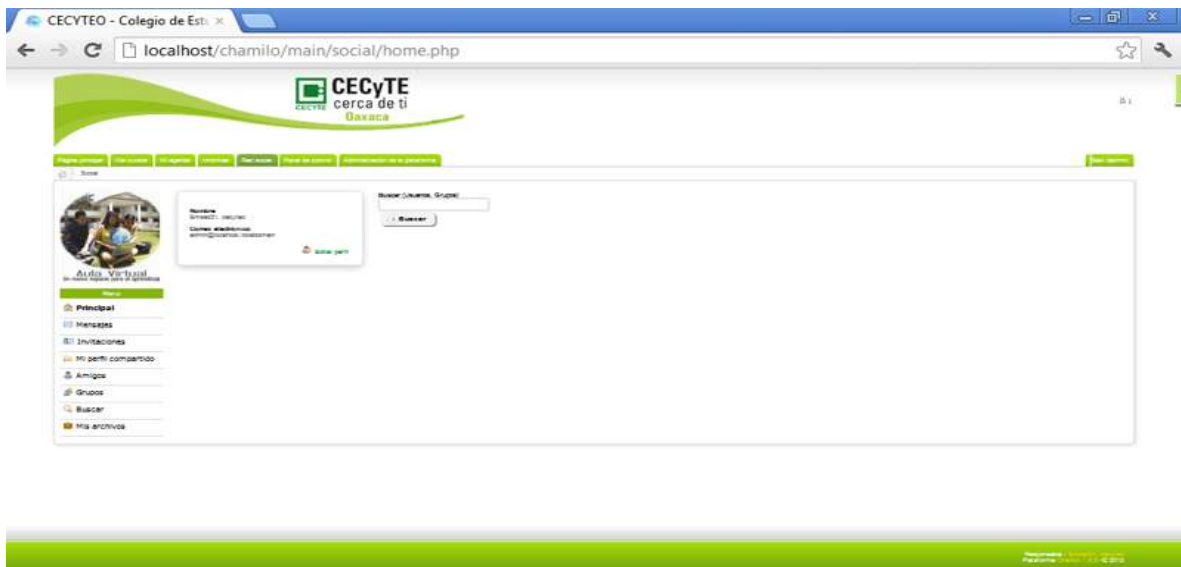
CECYTEO - Colegio de Est ×

localhost/chamilo/main/social/home.php

CECyTE
cerca de ti
Oaxaca

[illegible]

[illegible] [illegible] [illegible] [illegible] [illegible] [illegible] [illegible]

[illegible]

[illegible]

Aula Virtual
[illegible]

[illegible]

Principal
Mensajes
Invitaciones
Mi perfil compartido
Amigos
Grupos
Buscar
Mis archivos

Nombre
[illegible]
Correo electrónico
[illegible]

Editar perfil

Buscar (Usuarios, Grupos)

Buscar

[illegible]
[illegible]